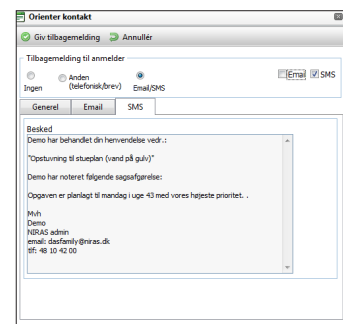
Orienter kontakt

Giv tilbagemelding Annullér

Tilbagemelding til anmelder

Ingen

Anden (telefonisk/brev)

Email/SMS

Email SMS

Generel Email SMS

Besked

Demo har behandlet din henvendelse vedr.:

"Opstuvning til stueplan (vand på gulv)"

Demo har noteret følgende sagsafgørelse:

Opgaven er planlagt til mandag i uge 43 med vores højeste prioritet. .

Mvh
Demo
NIRAS admin
email: dasfamily@niras.dk
tlf: 48 10 42 00